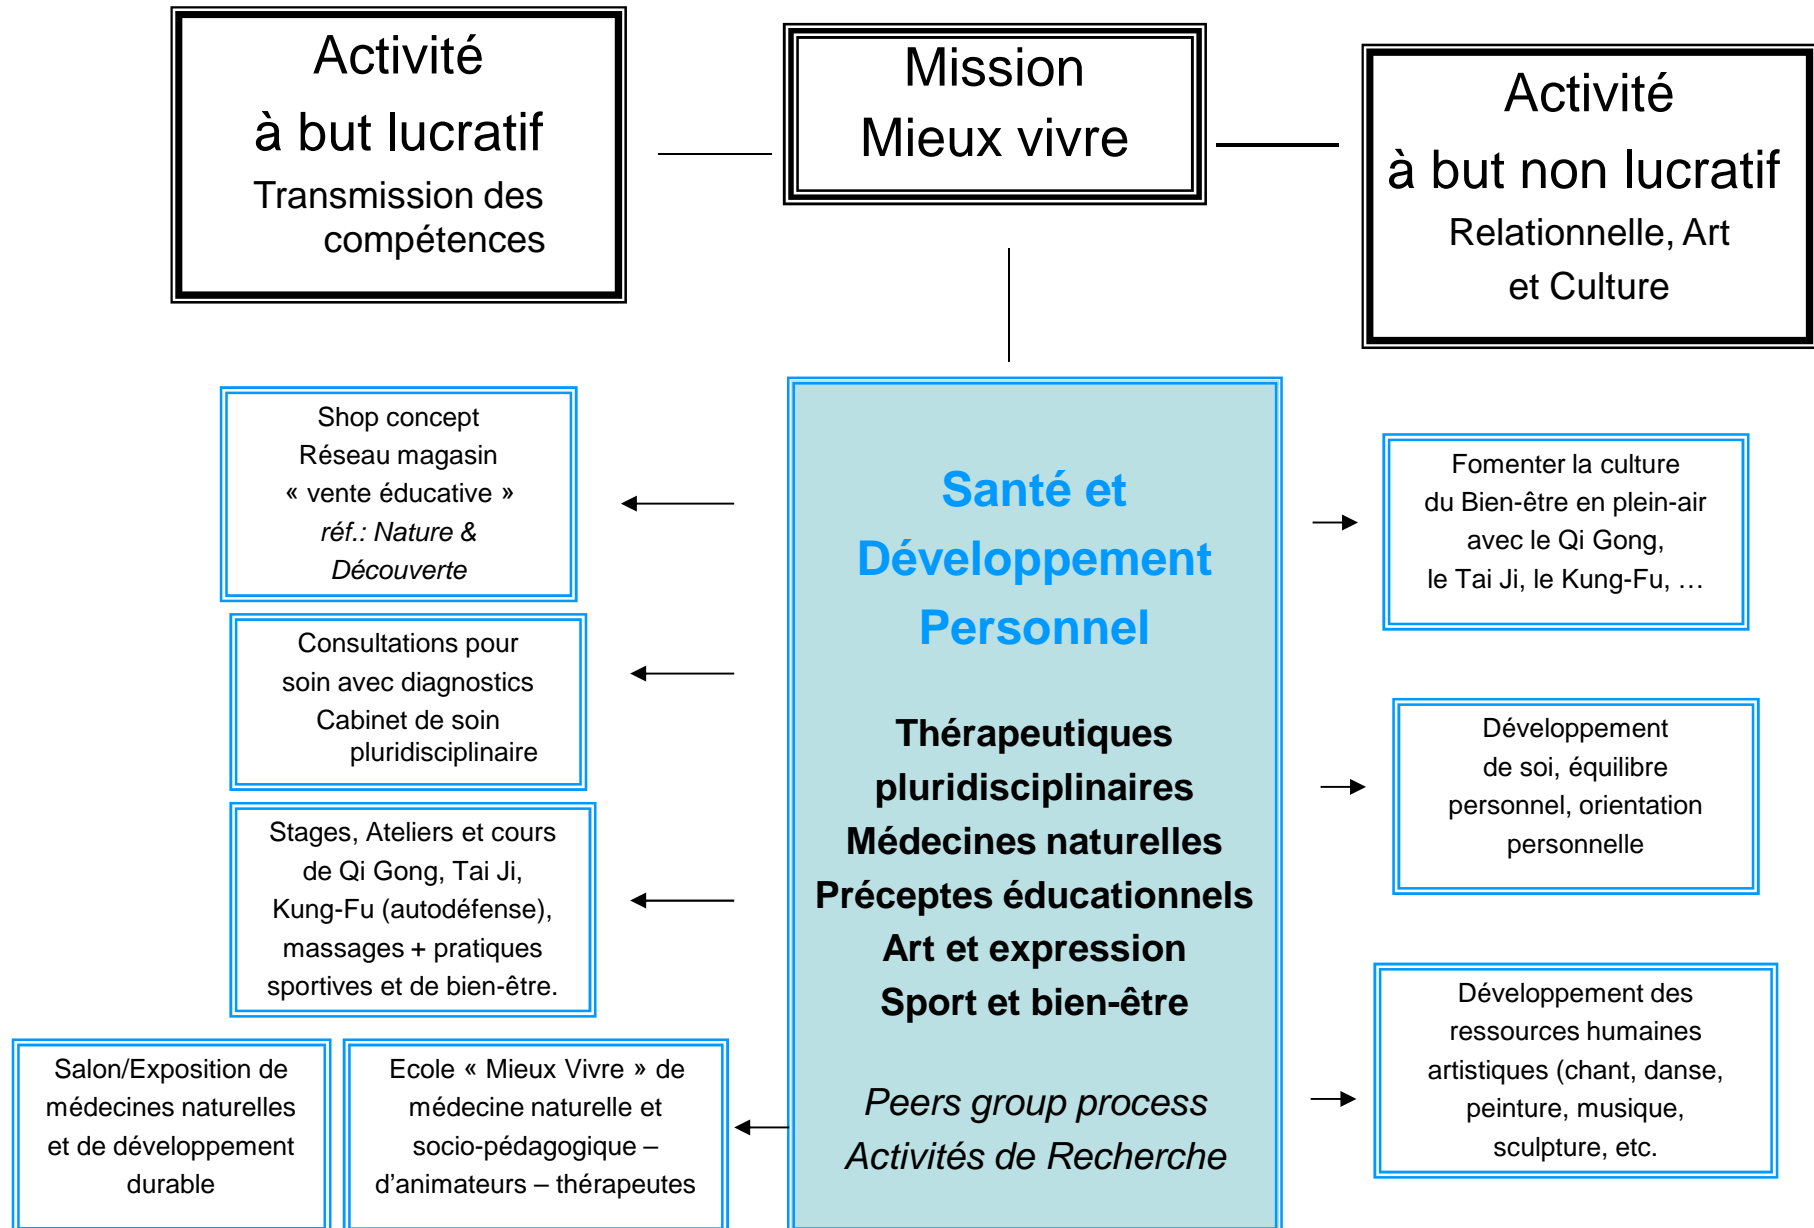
Activité
à but lucratif
Transmission des compétences

Mission
Mieux vivre

Activité
à but non lucratif
Relationnelle, Art et Culture

Shop concept
Réseau magasin
« vente éducative »
*réf.: Nature & Découverte*

Consultations pour soin avec diagnostics
Cabinet de soin pluridisciplinaire

Stages, Ateliers et cours de Qi Gong, Tai Ji, Kung-Fu (autodéfense), massages + pratiques sportives et de bien-être.

Salon/Exposition de médecines naturelles et de développement durable

Ecole « Mieux Vivre » de médecine naturelle et socio-pédagogique – d'animateurs – thérapeutes

**Santé et Développement Personnel**

**Thérapeutiques pluridisciplinaires**
**Médecines naturelles**
**Préceptes éducationnels**
**Art et expression**
**Sport et bien-être**

*Peers group process*
*Activités de Recherche*

Fomenter la culture du Bien-être en plein-air avec le Qi Gong, le Tai Ji, le Kung-Fu, …

Développement de soi, équilibre personnel, orientation personnelle

Développement des ressources humaines artistiques (chant, danse, peinture, musique, sculpture, etc.